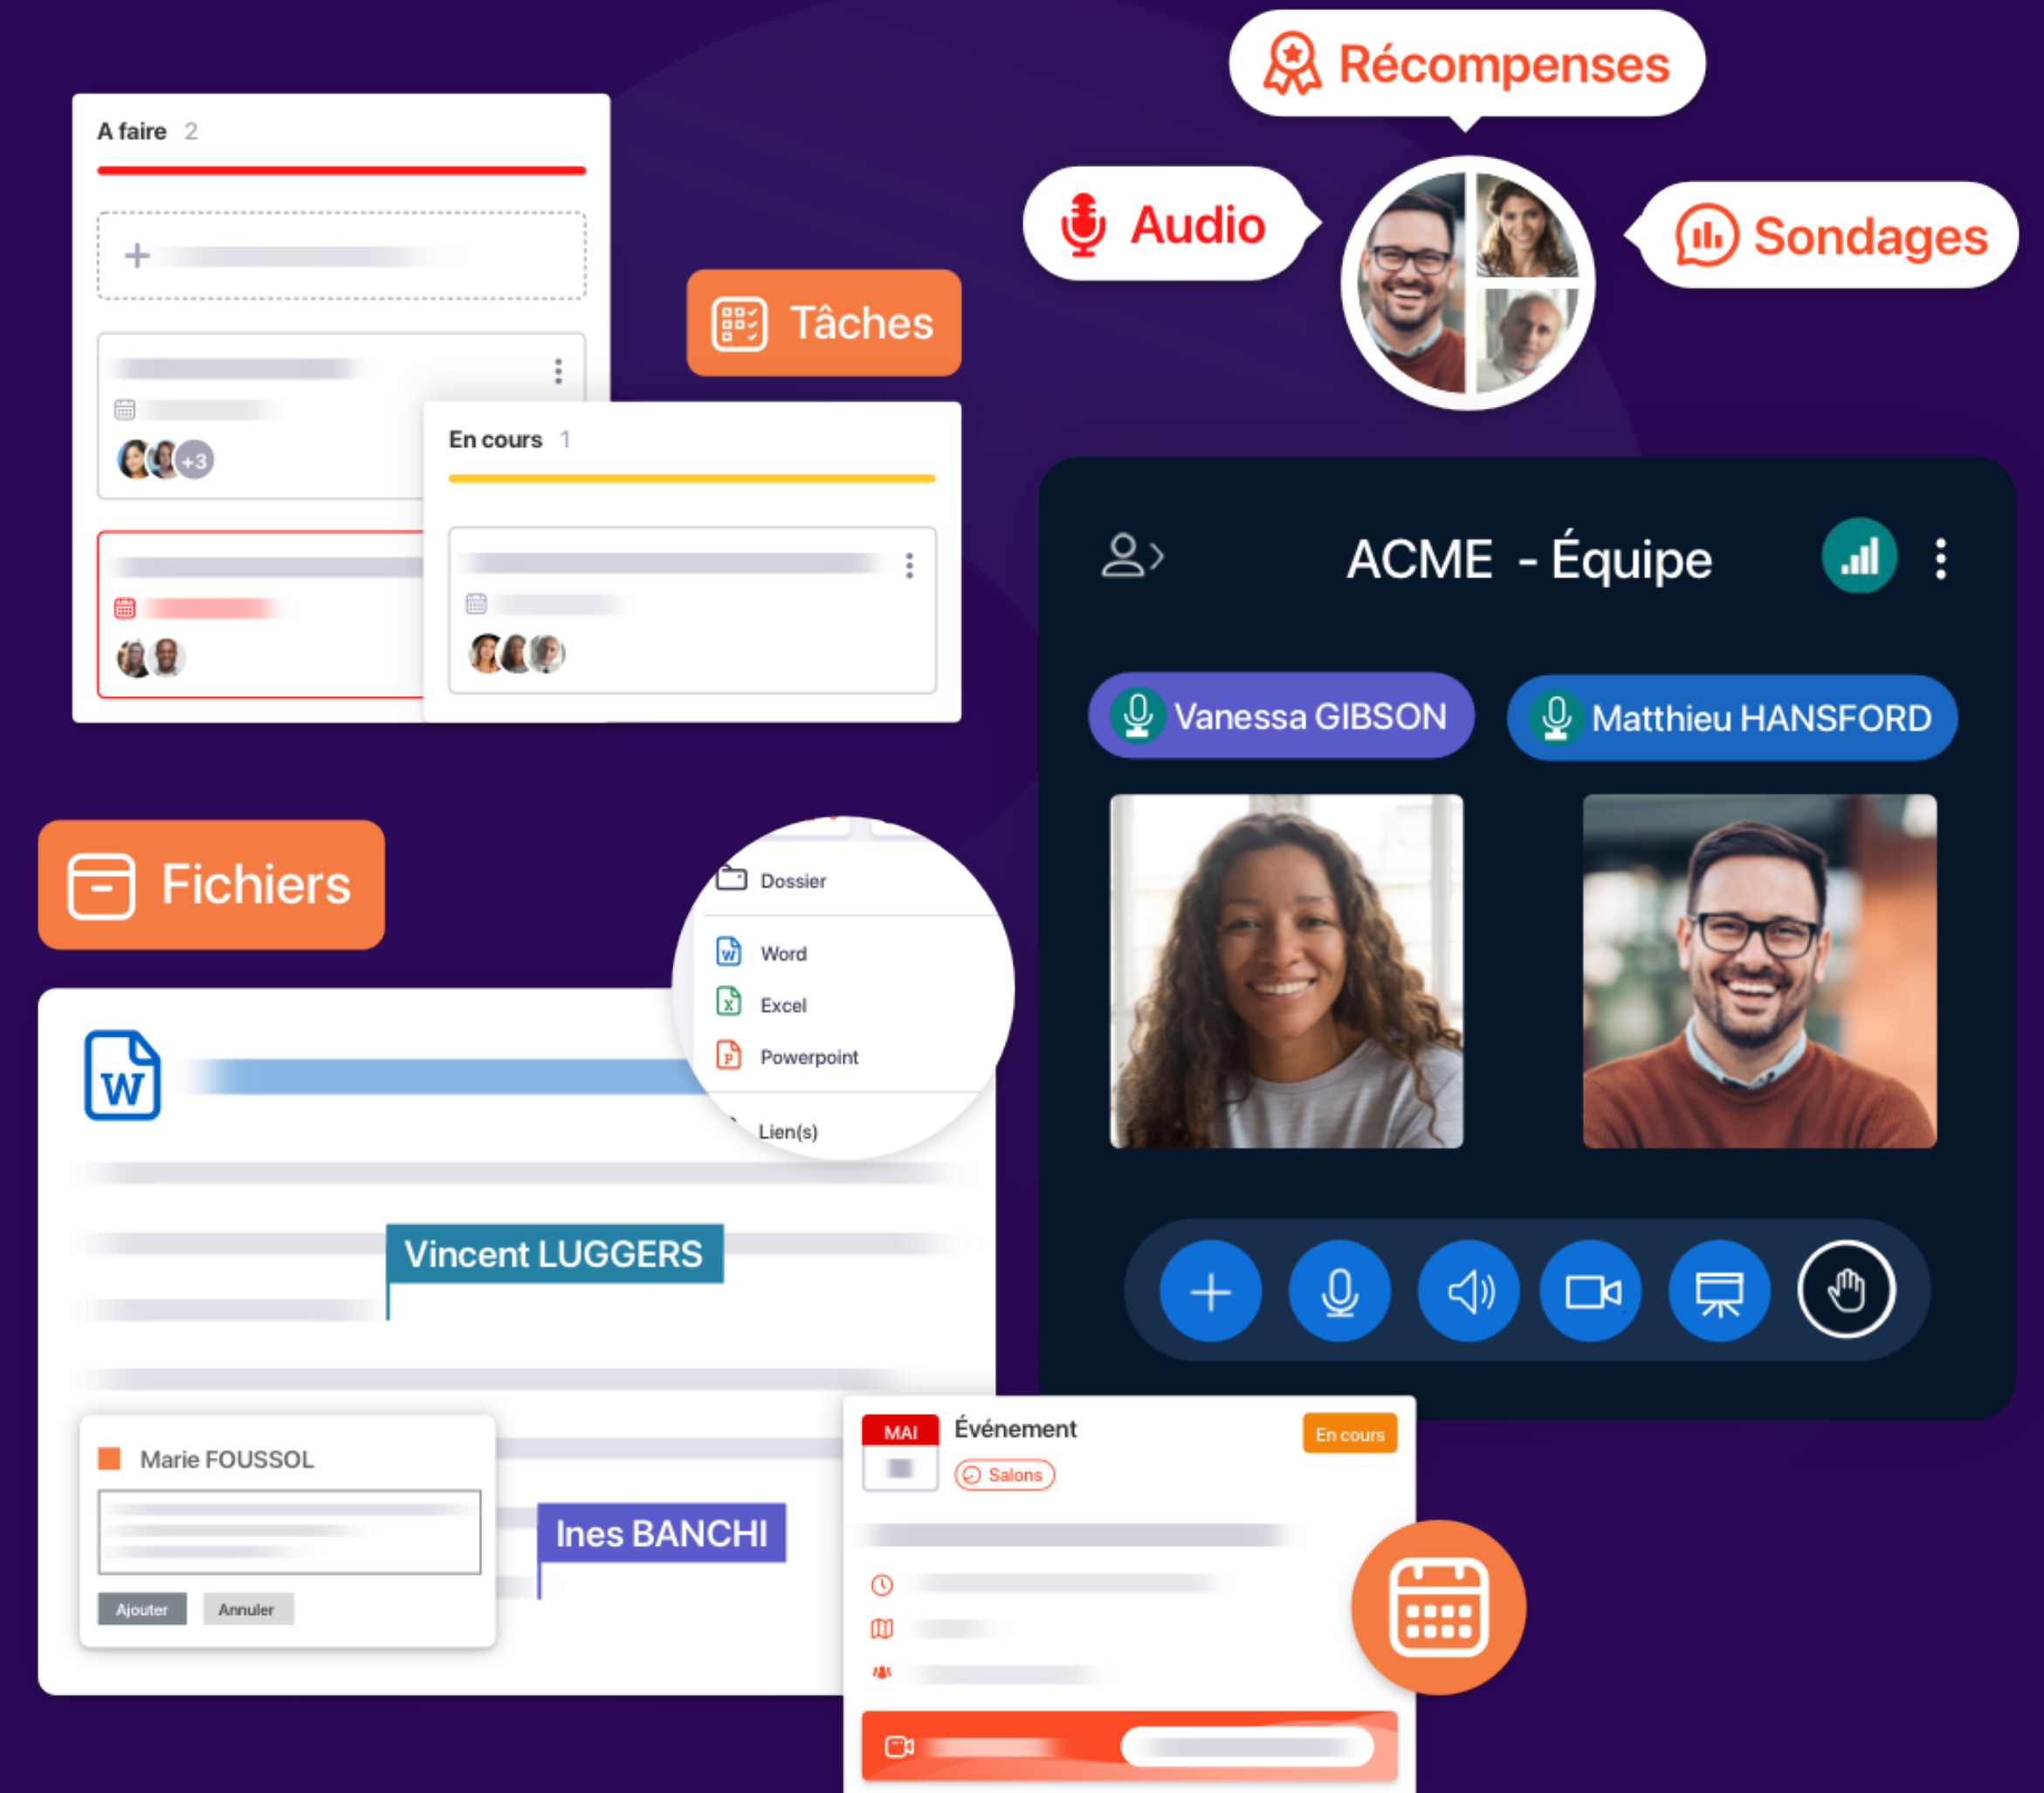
Récompenses

Audio

Sondages

A faire 2

+3

Tâches

En cours 1

ACME - Équipe

Vanessa GIBSON

Matthieu HANSFORD

Fichiers

Dossier

Word

Excel

Powerpoint

Lien(s)

W

Vincent LUGGERS

Marie FOUSSOL

Ajouter Annuler

Ines BANCHI

MAI

Événement

En cours

Salons